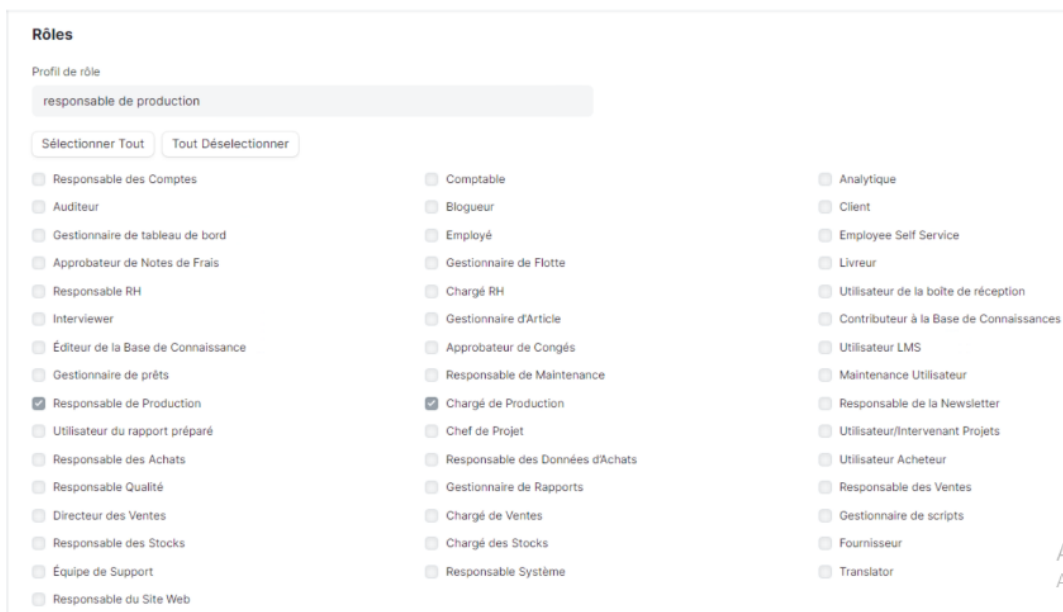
Rôles

Profil de rôle

responsable de production

Sélectionner Tout
Tout Déselectionner

Responsable des Comptes
Auditeur
Gestionnaire de tableau de bord
Approbateur de Notes de Frais
Responsable RH
Interviewer
Éditeur de la Base de Connaissance
Gestionnaire de prêts
Responsable de Production
Utilisateur du rapport préparé
Responsable des Achats
Responsable Qualité
Directeur des Ventes
Responsable des Stocks
Équipe de Support
Responsable du Site Web

Comptable
Blogueur
Employé
Gestionnaire de Flotte
Chargé RH
Gestionnaire d'Article
Approbateur de Congés
Responsable de Maintenance
Chargé de Production
Chef de Projet
Responsable des Données d'Achats
Gestionnaire de Rapports
Chargé de Ventes
Chargé des Stocks
Responsable Système

Analytique
Client
Employee Self Service
Livreur
Utilisateur de la boîte de réception
Contributeur à la Base de Connaissances
Utilisateur LMS
Maintenance Utilisateur
Responsable de la Newsletter
Utilisateur/Intervenant Projets
Utilisateur Acheteur
Responsable des Ventes
Gestionnaire de scripts
Fournisseur
Translator